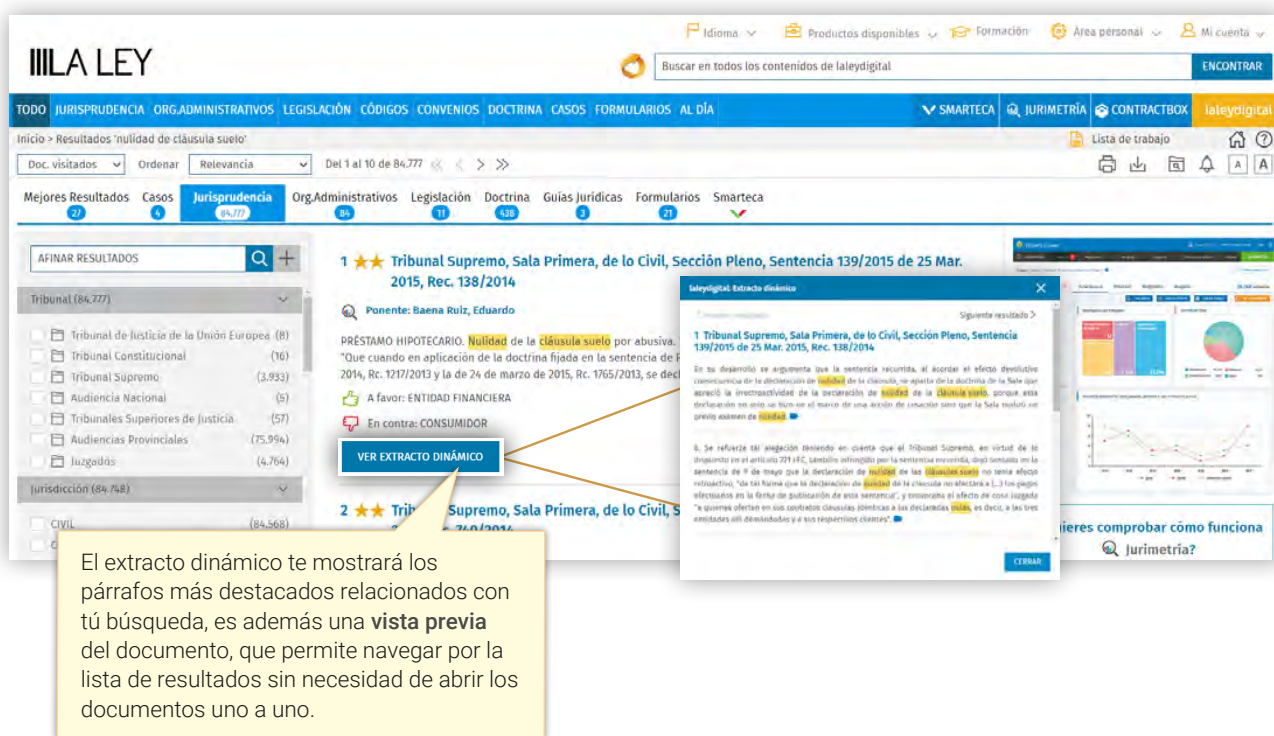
Idioma Productos disponibles Formación Área personal Mi cuenta

LA LEY

Buscar en todos los contenidos de laleydigital ENCONTRAR

TODO JURISPRUDENCIA ORG.ADMINISTRATIVOS LEGISLACIÓN CÓDIGOS CONVENIOS DOCTRINA CASOS FORMULARIOS AL DÍA SMARTECA JURIMETRÍA CONTRACTBOX laleydigital

Inicio > Resultados 'nulidad de cláusula suelo'

Lista de trabajo

Doc. visitados Ordenar Relevancia Del 1 al 10 de 84.777

Mejores Resultados 27 Casos 4 Jurisprudencia 84.777 Org.Administrativos 84 Legislación 11 Doctrina 438 Guías Jurídicas 3 Formularios 21 Smarteca

AFINAR RESULTADOS

Tribunal (84.777)

Tribunal de Justicia de la Unión Europea (8)
Tribunal Constitucional (16)
Tribunal Supremo (3.933)
Audiencia Nacional (5)
Tribunales Superiores de Justicia (57)
Audiencias Provinciales (75.994)
Juzgados (4.764)

Jurisdicción (84.748)

CIVIL (84.568)

1 Tribunal Supremo, Sala Primera, de lo Civil, Sección Pleno, Sentencia 139/2015 de 25 Mar. 2015, Rec. 138/2014

Ponente: Baena Ruiz, Eduardo

PRÉSTAMO HIPOTECARIO. Nulidad de la cláusula suelo por abusiva. "Que cuando en aplicación de la doctrina fijada en la sentencia de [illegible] 2014, Rc. 1217/2013 y la de 24 de marzo de 2015, Rc. 1765/2013, se dec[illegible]

A favor: ENTIDAD FINANCIERA

En contra: CONSUMIDOR

VER EXTRACTO DINÁMICO

2 Tribunal Supremo, Sala Primera, de lo Civil, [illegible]

laleydigital: Extracto dinámico

Siguiente resultado

1 Tribunal Supremo, Sala Primera, de lo Civil, Sección Pleno, Sentencia 139/2015 de 25 Mar. 2015, Rec. 138/2014

En su desarrollo se argumenta que la sentencia recurrida, al acordar el efecto devolutivo consecuencia de la declaración de nulidad de la cláusula, se aparta de la doctrina de la Sala que apreció la irretroactividad de la declaración de nulidad de la cláusula suelo, porque esta declaración no solo se tiene en el marco de una acción de cesación sino que la Sala motivó un previo examen de nulidad.

6. Se refuerza tal alegación teniendo en cuenta que el Tribunal Supremo, en virtud de lo dispuesto en el artículo 221 LEC, también estableció por la sentencia recurrida, dejó sentado en la sentencia de 9 de mayo que la declaración de nulidad de las cláusulas suelo no tenía efecto retroactivo, "de tal forma que la declaración de nulidad de la cláusula no afectará a (...) los pagos efectuados en la fecha de publicación de esta sentencia", y extendía el efecto de cosa juzgada "a quienes oferten en sus contratos cláusulas idénticas a las declaradas nulas, es decir, a las tres entidades allí demandadas y a sus respectivos clientes".

CERRAR

¿Quieres comprobar cómo funciona Jurimetría?

El extracto dinámico te mostrará los párrafos más destacados relacionados con tú búsqueda, es además una vista previa del documento, que permite navegar por la lista de resultados sin necesidad de abrir los documentos uno a uno.